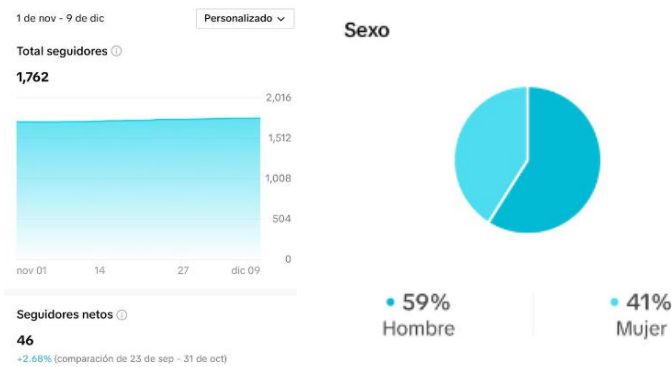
1 de nov - 9 de dic

Personalizado

Total seguidores ⓘ

1,762

2,016
1,512
1,008
504
0

nov 01
14
27
dic 09

Seguidores netos ⓘ

46

+2.68% (comparación de 23 de sep - 31 de oct)

Sexo

59%
Hombre

41%
Mujer